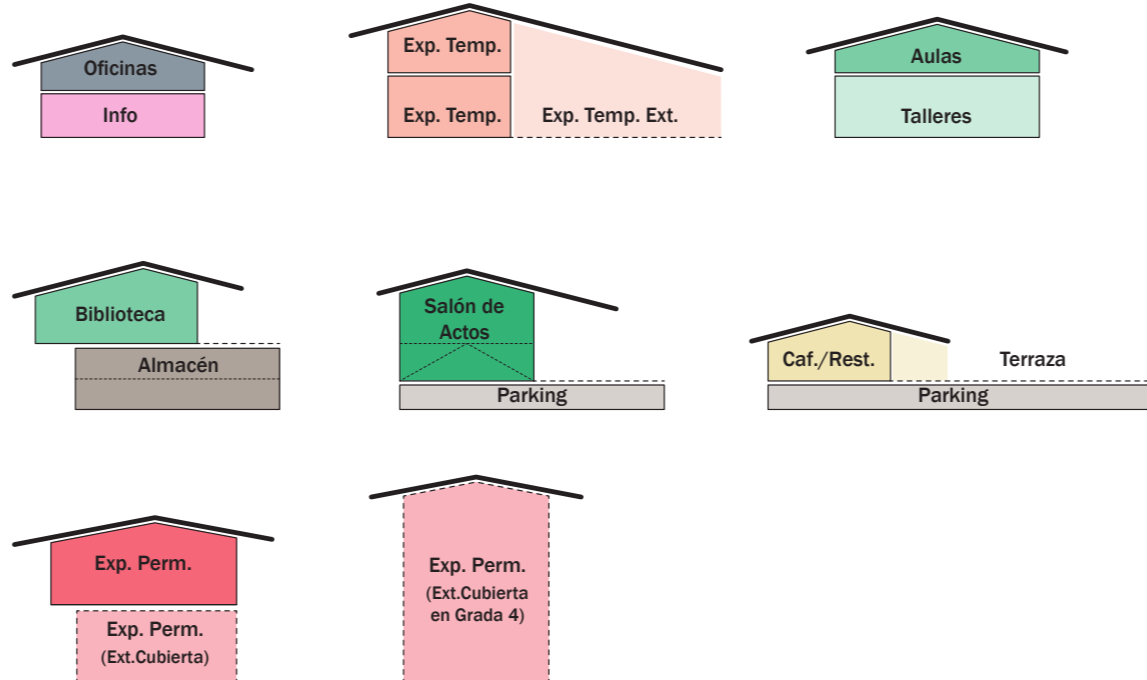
Oficinas

Info

Exp. Temp.

Exp. Temp.

Exp. Temp. Ext.

Aulas

Talleres

Biblioteca

Almacén

Salón de Actos

Parking

Caf./Rest.

Terraza

Parking

Exp. Perm.

Exp. Perm.
(Ext.Cubierta)

Exp. Perm.
(Ext.Cubierta en Grada 4)